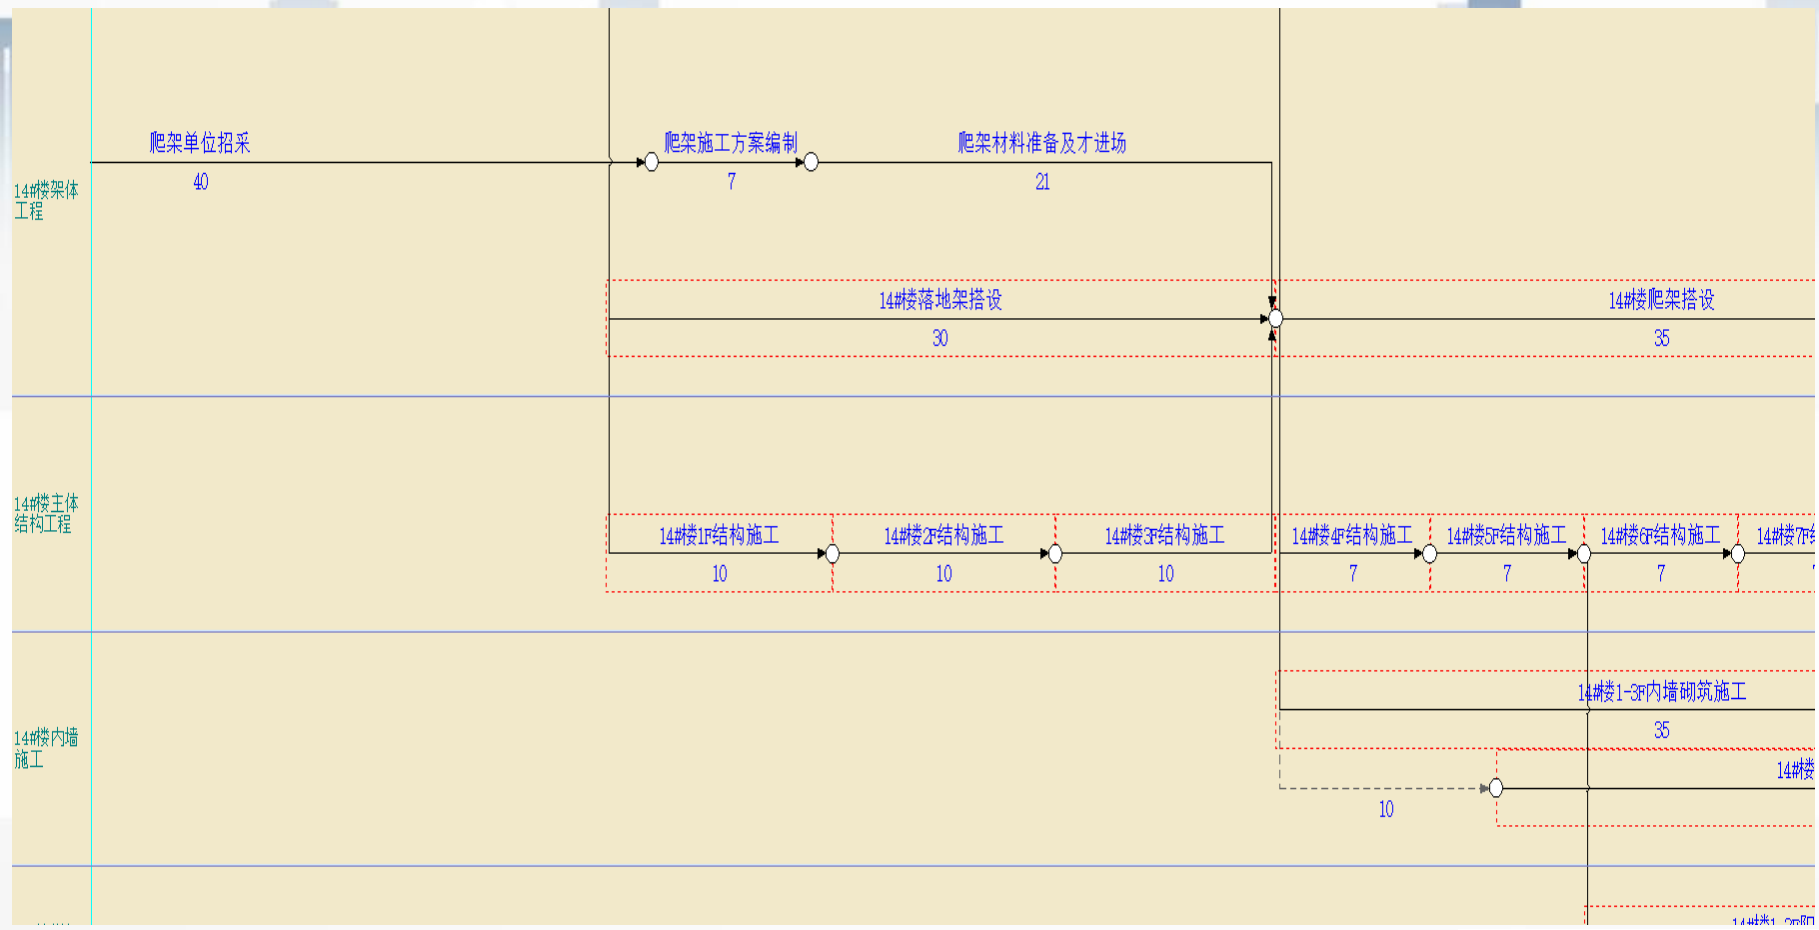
14#楼架体工程

爬架单位招采
40

爬架施工方案编制
7

爬架材料准备及才进场
21

14#楼落地架搭设
30

14#楼爬架搭设
35

14#楼主体结构工程

14#楼1F结构施工
10

14#楼2F结构施工
10

14#楼3F结构施工
10

14#楼4F结构施工
7

14#楼5F结构施工
7

14#楼6F结构施工
7

14#楼7F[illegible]

14#楼内墙施工

14#楼1-3F内墙砌筑施工
35

10

14#楼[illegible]

14#楼1-3F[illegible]